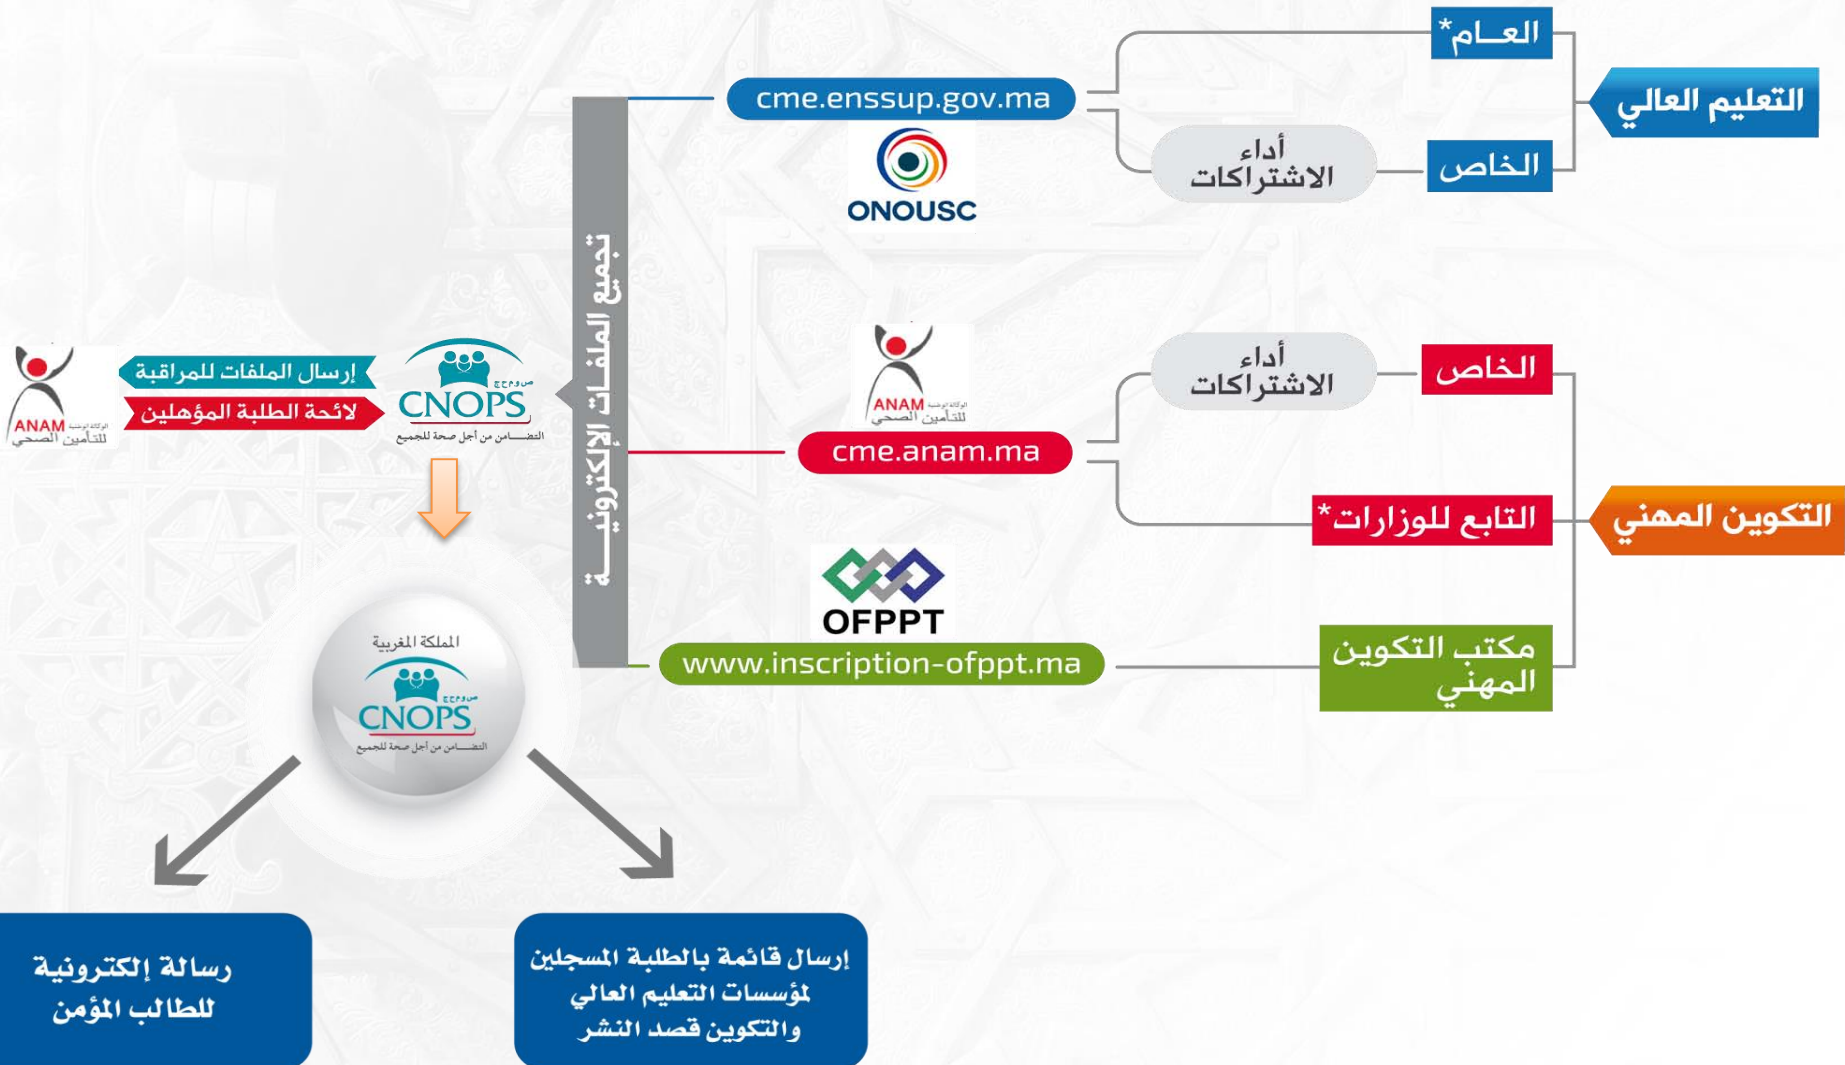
التعليم العالي

العـام*

الخاص

أداء الاشتراكات

cme.enssup.gov.ma

ONOUSC

التكوين المهني

الخاص

أداء الاشتراكات

التابع للوزارات*

ANAM الوكالة الوطنية للتأمين الصحي

cme.anam.ma

مكتب التكوين المهني

OFPPT

www.inscription-ofppt.ma

تجميع الملفات الإلكترونيـة

CNOPS التضامن من أجل صحة للجميع

إرسال الملفات للمراقبة

لائحة الطلبة المؤهلين

ANAM الوكالة الوطنية للتأمين الصحي

المملكة المغربية
CNOPS التضامن من أجل صحة للجميع

رسالة إلكترونية للطالب المؤمن

إرسال قائمة بالطلبة المسجلين لمؤسسات التعليم العالي والتكوين قصد النشر